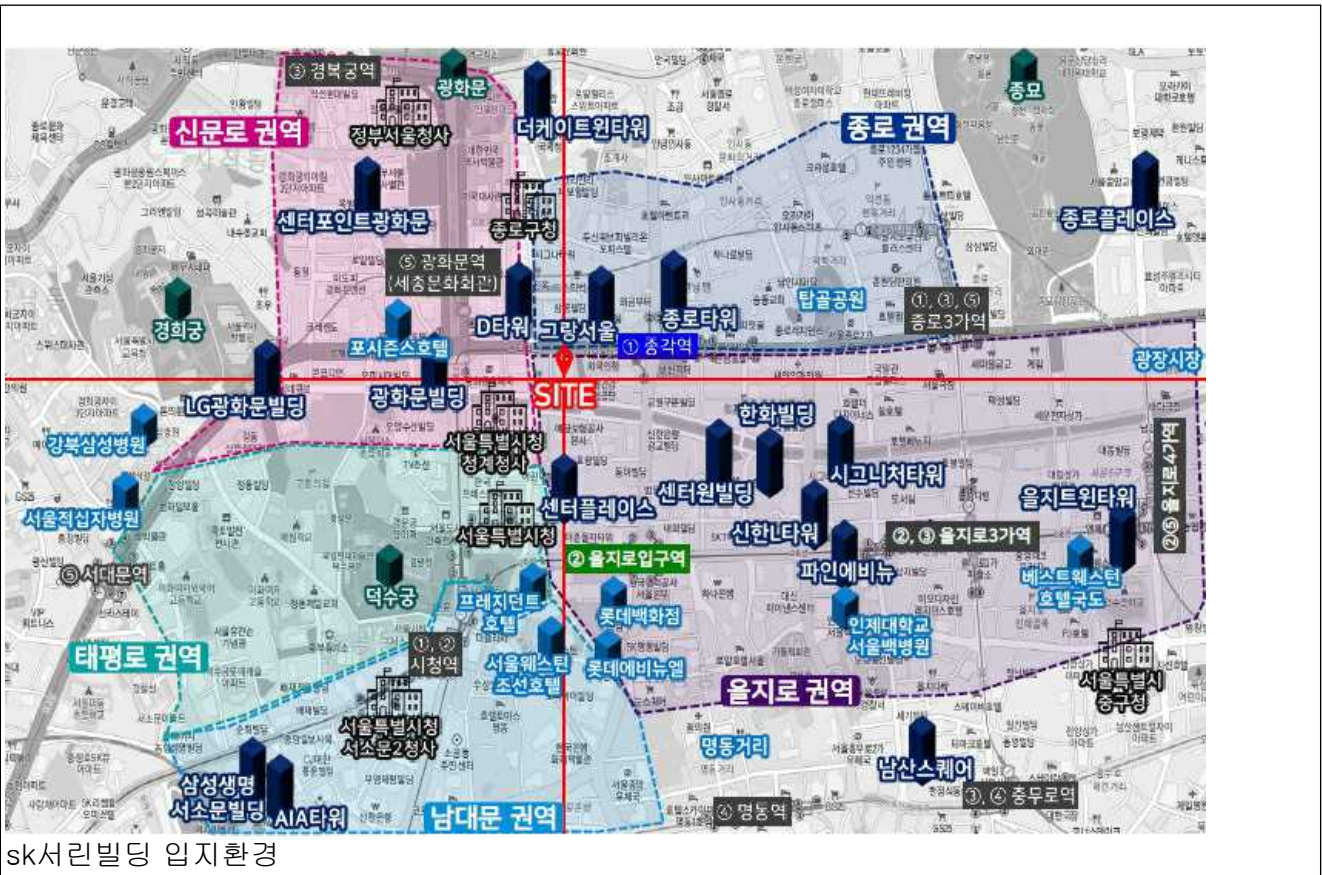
③ 경복궁역
광화문
정부서울청사
신문로 권역
더케이트윈타워
종로 권역
종묘
센터포인트광화문
종로구청
종로플레이스
⑤ 광화문역 (세종문화회관)
D타워
그랑서울
종로타워
탑골공원
①, ③, ⑤ 종로3가역
경희궁
포시즌스호텔
① 종각역
광장시장
LG광화문빌딩
광화문빌딩
SITE
한화빌딩
강북삼성병원
서울특별시청 청계청사
센터원빌딩
시그니처타워
②⑤ 을지로4가역
을지트윈타워
서울적십자병원
센터플레이스
신한L타워
서울특별시청
②, ③ 을지로3가역
② 을지로입구역
파인에비뉴
⑤ 서대문역
덕수궁
프레지던트 호텔
롯데백화점
베스트웨스턴 호텔국도
인제대학교 서울백병원
①, ② 시청역
태평로 권역
서울웨스틴 조선호텔
롯데에비뉴엘
서울특별시 중구청
을지로 권역
서울특별시청 서소문2청사
명동거리
삼성생명 서소문빌딩
AIA타워
남산스퀘어
남대문 권역
④ 명동역
③, ④ 충무로역
sk서린빌딩 입지환경